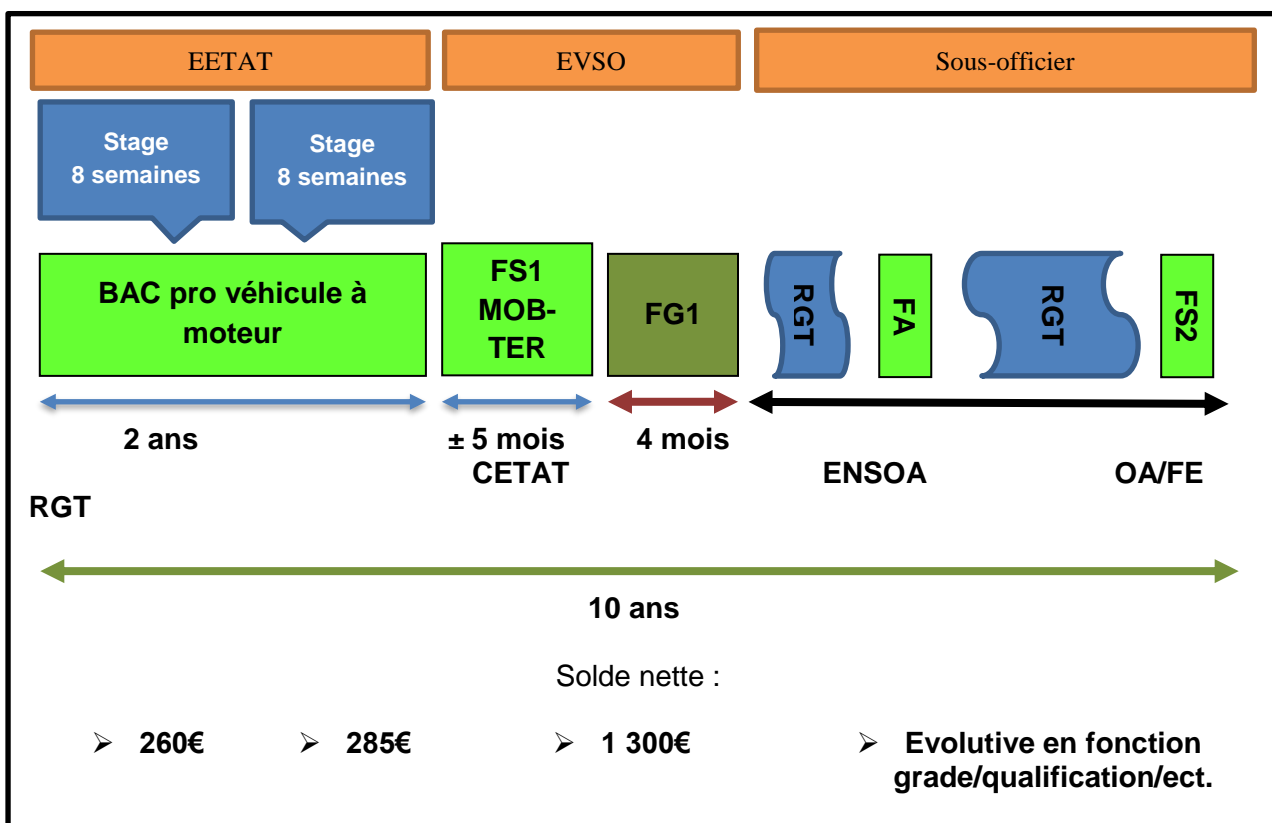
EETAT

EVSO

Sous-officier

Stage 8 semaines

Stage 8 semaines

BAC pro véhicule à moteur

FS1 MOB-TER

FG1

RGT

FA

RGT

FS2

2 ans

± 5 mois CETAT

4 mois

ENSOA

OA/FE

RGT

10 ans

Solde nette :

➢ 260€

➢ 285€

➢ 1 300€

➢ Evolutive en fonction grade/qualification/ect.